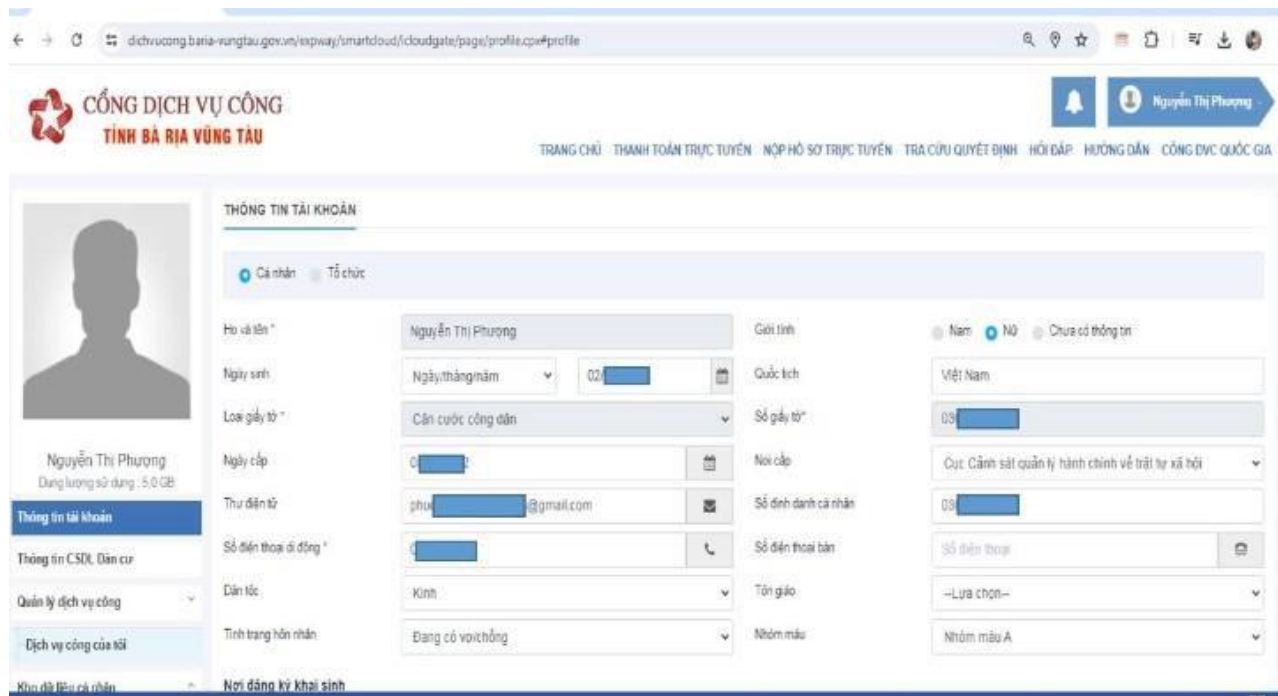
dichvucong.baria-vungtau.gov.vn/expway/smartcloud/icloudgate/page/profile.cpx#profile

CỔNG DỊCH VỤ CÔNG
TỈNH BÀ RỊA VŨNG TÀU

Nguyễn Thị Phượng

TRANG CHỦ THANH TOÁN TRỰC TUYẾN NỘP HỒ SƠ TRỰC TUYẾN TRA CỨU QUYẾT ĐỊNH HỎI ĐÁP HƯỚNG DẪN CỔNG DVC QUỐC GIA

Nguyễn Thị Phượng
Dung lượng sử dụng : 5.0 GB
Thông tin tài khoản
Thông tin CSDL Dân cư
Quản lý dịch vụ công
Dịch vụ công của tôi
Kho dữ liệu cá nhân

THÔNG TIN TÀI KHOẢN

Cá nhân Tổ chức

| | | | |
|---|---|---|---|
| Họ và tên * | Nguyễn Thị Phượng | Giới tính | Nam Nữ Chưa có thông tin |
| Ngày sinh | Ngày/tháng/năm 02/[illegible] | Quốc tịch | Việt Nam |
| Loại giấy tờ * | Căn cước công dân | Số giấy tờ* | 03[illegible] |
| Ngày cấp | 0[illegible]2 | Nơi cấp | Cục Cảnh sát quản lý hành chính về trật tự xã hội |
| Thư điện tử | phu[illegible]@gmail.com | Số định danh cá nhân | 03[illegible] |
| Số điện thoại di động * | 0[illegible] | Số điện thoại bàn | Số điện thoại |
| Dân tộc | Kinh | Tôn giáo | --Lựa chọn-- |
| Tình trạng hôn nhân | Đang có vợ/chồng | Nhóm máu | Nhóm máu A |

Nơi đăng ký khai sinh